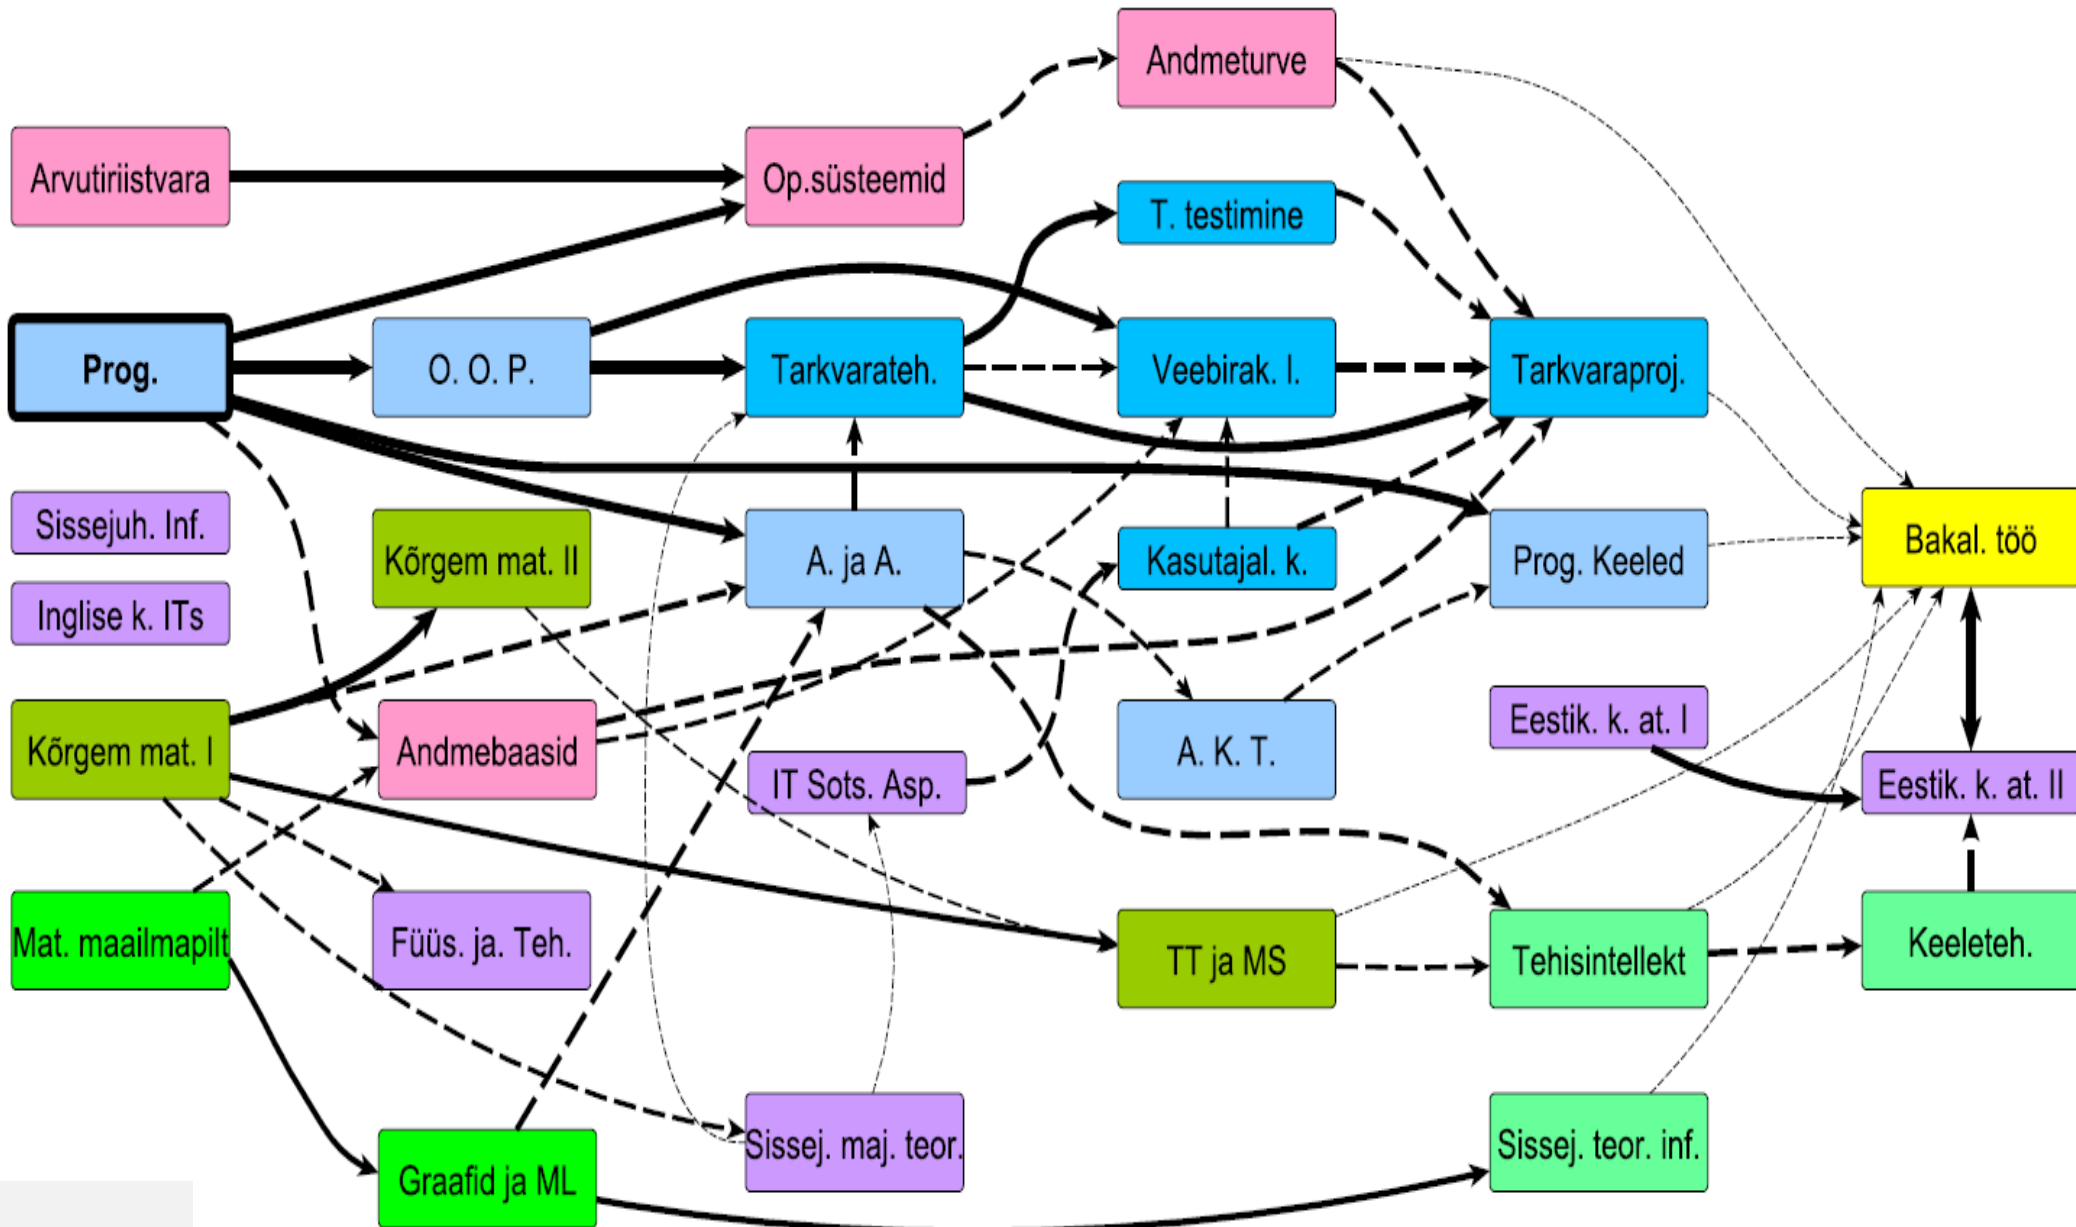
Andmeturve

Arvutiriistvara

Op.süsteemid

T. testimine

Prog.

O. O. P.

Tarkvarateh.

Veebirak. l.

Tarkvaraproj.

Sissejuh. Inf.

Kõrgem mat. II

A. ja A.

Kasutajal. k.

Prog. Keeled

Bakal. töö

Inglise k. ITs

Kõrgem mat. I

Andmebaasid

IT Sots. Asp.

A. K. T.

Eestik. k. at. I

Eestik. k. at. II

Mat. maailmapilt

Füüs. ja. Teh.

TT ja MS

Tehisintellekt

Keeleteh.

Sissej. maj. teor.

Sissej. teor. inf.

Graafid ja ML